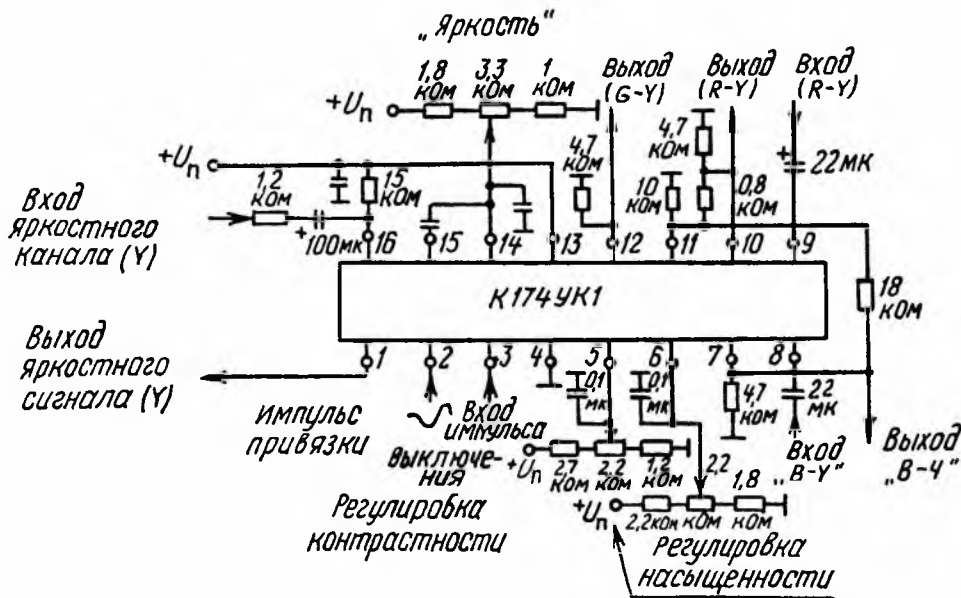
„Яркость"

$+U_п$

1,8 кОм

3,3 кОм

1 кОм

Выход (G-Y)

Выход (R-Y)

Вход (R-Y)

$+U_п$

4,7 кОм

4,7 кОм

22мк

1,2 кОм

15 кОм

10 кОм

0,8 кОм

Вход яркостного канала (Y)

100мк

16

15

14

13

12

11

10

9

К174УК1

18 кОм

Выход яркостного сигнала (Y)

1

2

3

4

5

6

7

8

0,1 мк

0,1 мк

4,7 кОм

22 мк

Импульс привязки

Вход импульса выключения

$+U_п$

2,7 кОм

2,2 кОм

1,2 кОм

2,2

Вход „B-Y"

Выход „B-Y"

1,8

Регулировка контрастности

$+U_п$

2,2кОм

кОм

кОм

Регулировка насыщенности